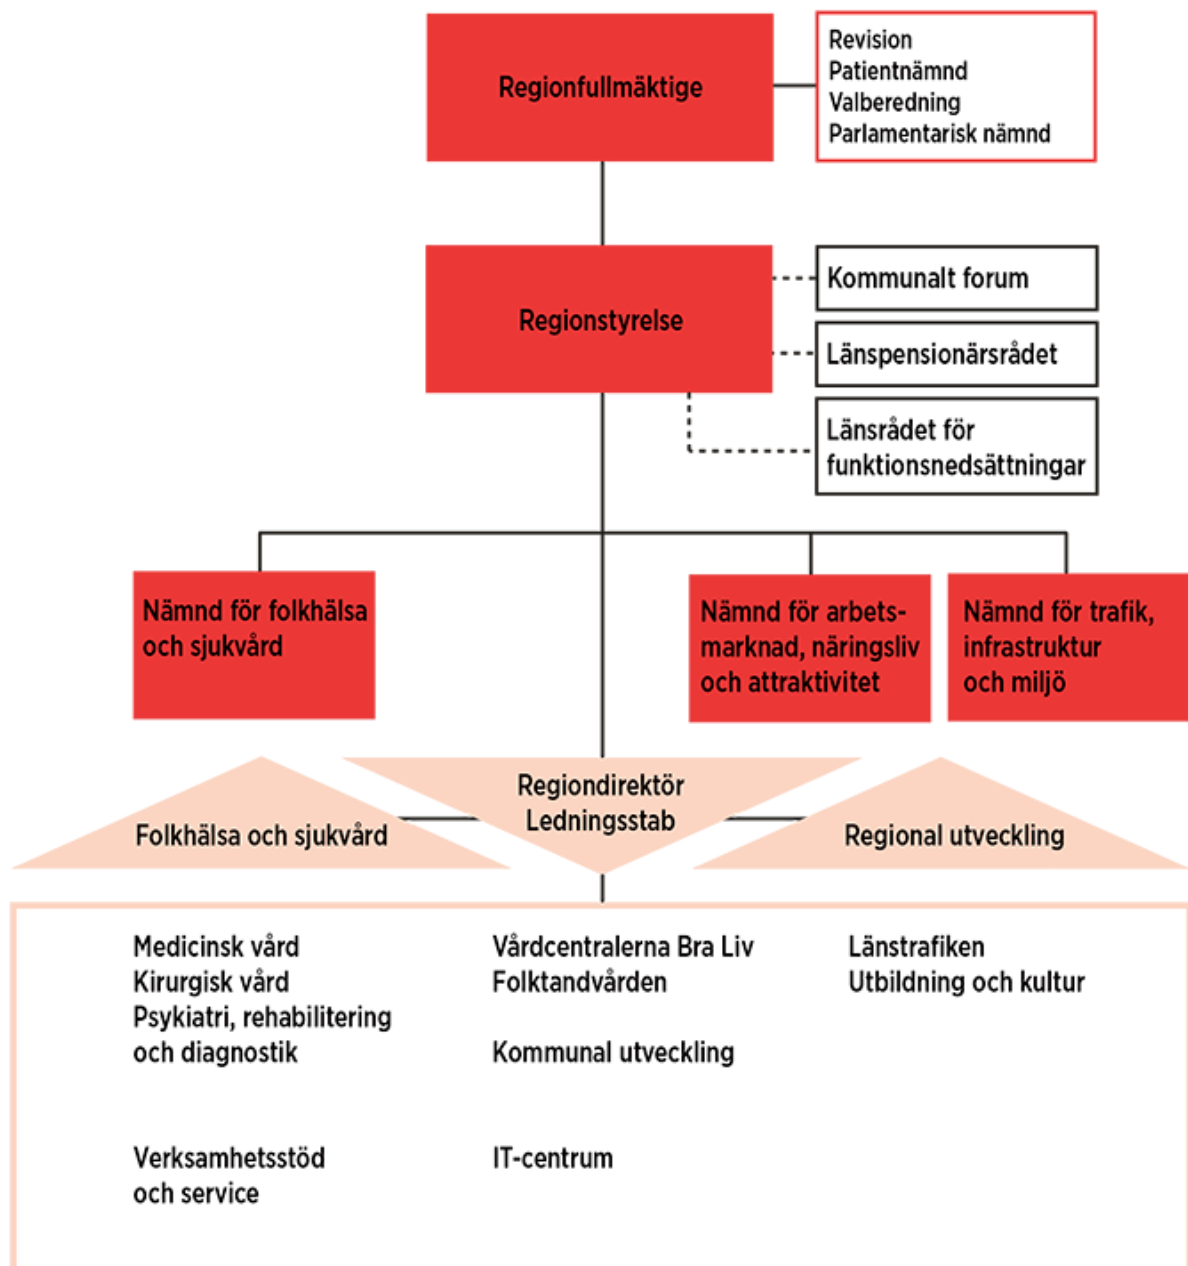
Regionfullmäktige

Revision
Patientnämnd
Valberedning
Parlamentarisk nämnd

Regionstyrelse

Kommunalt forum

Länspensionärsrådet

Länsrådet för funktionsnedsättningar

Nämnd för folkhälsa och sjukvård

Nämnd för arbetsmarknad, näringsliv och attraktivitet

Nämnd för trafik, infrastruktur och miljö

Regiondirektör
Ledningsstab

Folkhälsa och sjukvård

Regional utveckling

Medicinsk vård
Kirurgisk vård
Psykiatri, rehabilitering och diagnostik

Vårdcentralerna Bra Liv
Folktandvården

Kommunal utveckling

Länstrafiken
Utbildning och kultur

Verksamhetsstöd och service

IT-centrum